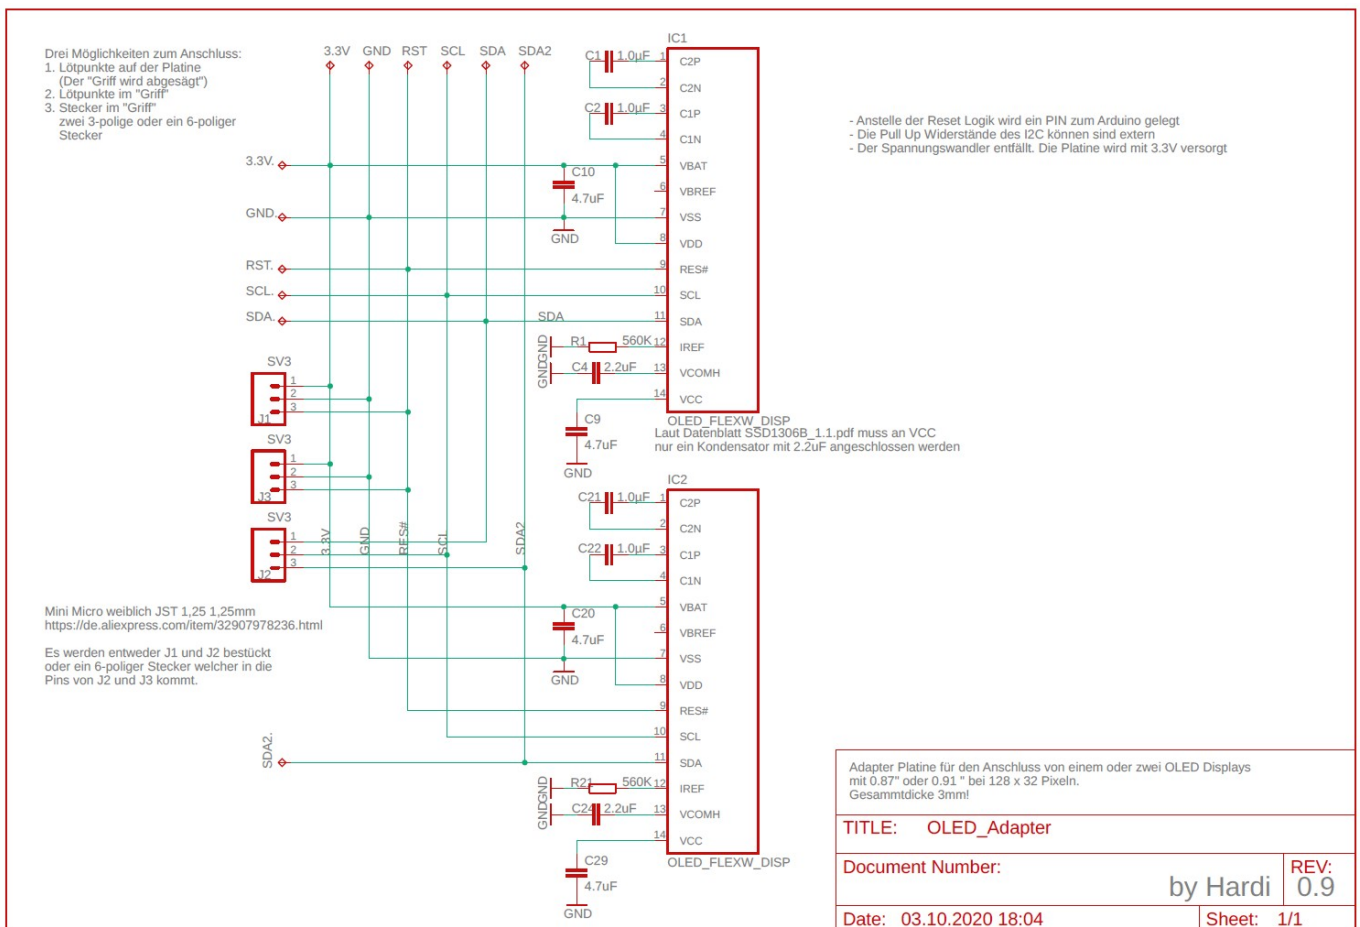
Drei Möglichkeiten zum Anschluss:
1. Lötpunkte auf der Platine
(Der "Griff wird abgesägt")
2. Lötpunkte im "Griff"
3. Stecker im "Griff"
zwei 3-polige oder ein 6-poliger Stecker

3.3V GND RST SCL SDA SDA2

IC1
C1 1.0µF 1 C2P
2 C2N
C2 1.0µF 3 C1P
4 C1N
5 VBAT
C10 4.7uF 6 VBREF
7 VSS
GND 8 VDD
9 RES#
10 SCL
SDA 11 SDA
GND R1 560K 12 IREF
GND C4 2.2uF 13 VCOMH
14 VCC
C9 4.7uF
GND
OLED_FLEXW_DISP

3.3V.
GND.
RST.
SCL.
SDA.

- Anstelle der Reset Logik wird ein PIN zum Arduino gelegt
- Die Pull Up Widerstände des I2C können sind extern
- Der Spannungswandler entfällt. Die Platine wird mit 3.3V versorgt

SV3 1 2 3 J1
SV3 1 2 3 J3
SV3 1 2 3 J2
3.3V GND RES# SCL SDA2

Laut Datenblatt SSD1306B_1.1.pdf muss an VCC
nur ein Kondensator mit 2.2uF angeschlossen werden

IC2
C21 1.0µF 1 C2P
2 C2N
C22 1.0µF 3 C1P
4 C1N
5 VBAT
C20 4.7uF 6 VBREF
7 VSS
GND 8 VDD
9 RES#
10 SCL
11 SDA
GND R21 560K 12 IREF
GND C24 2.2uF 13 VCOMH
14 VCC
C29 4.7uF
GND
OLED_FLEXW_DISP

Mini Micro weiblich JST 1,25 1,25mm
https://de.aliexpress.com/item/32907978236.html

Es werden entweder J1 und J2 bestückt
oder ein 6-poliger Stecker welcher in die Pins von J2 und J3 kommt.

SDA2.

Adapter Platine für den Anschluss von einem oder zwei OLED Displays
mit 0.87" oder 0.91 " bei 128 x 32 Pixeln.
Gesammtdicke 3mm!

TITLE: OLED_Adapter
Document Number: by Hardi
REV: 0.9
Date: 03.10.2020 18:04
Sheet: 1/1